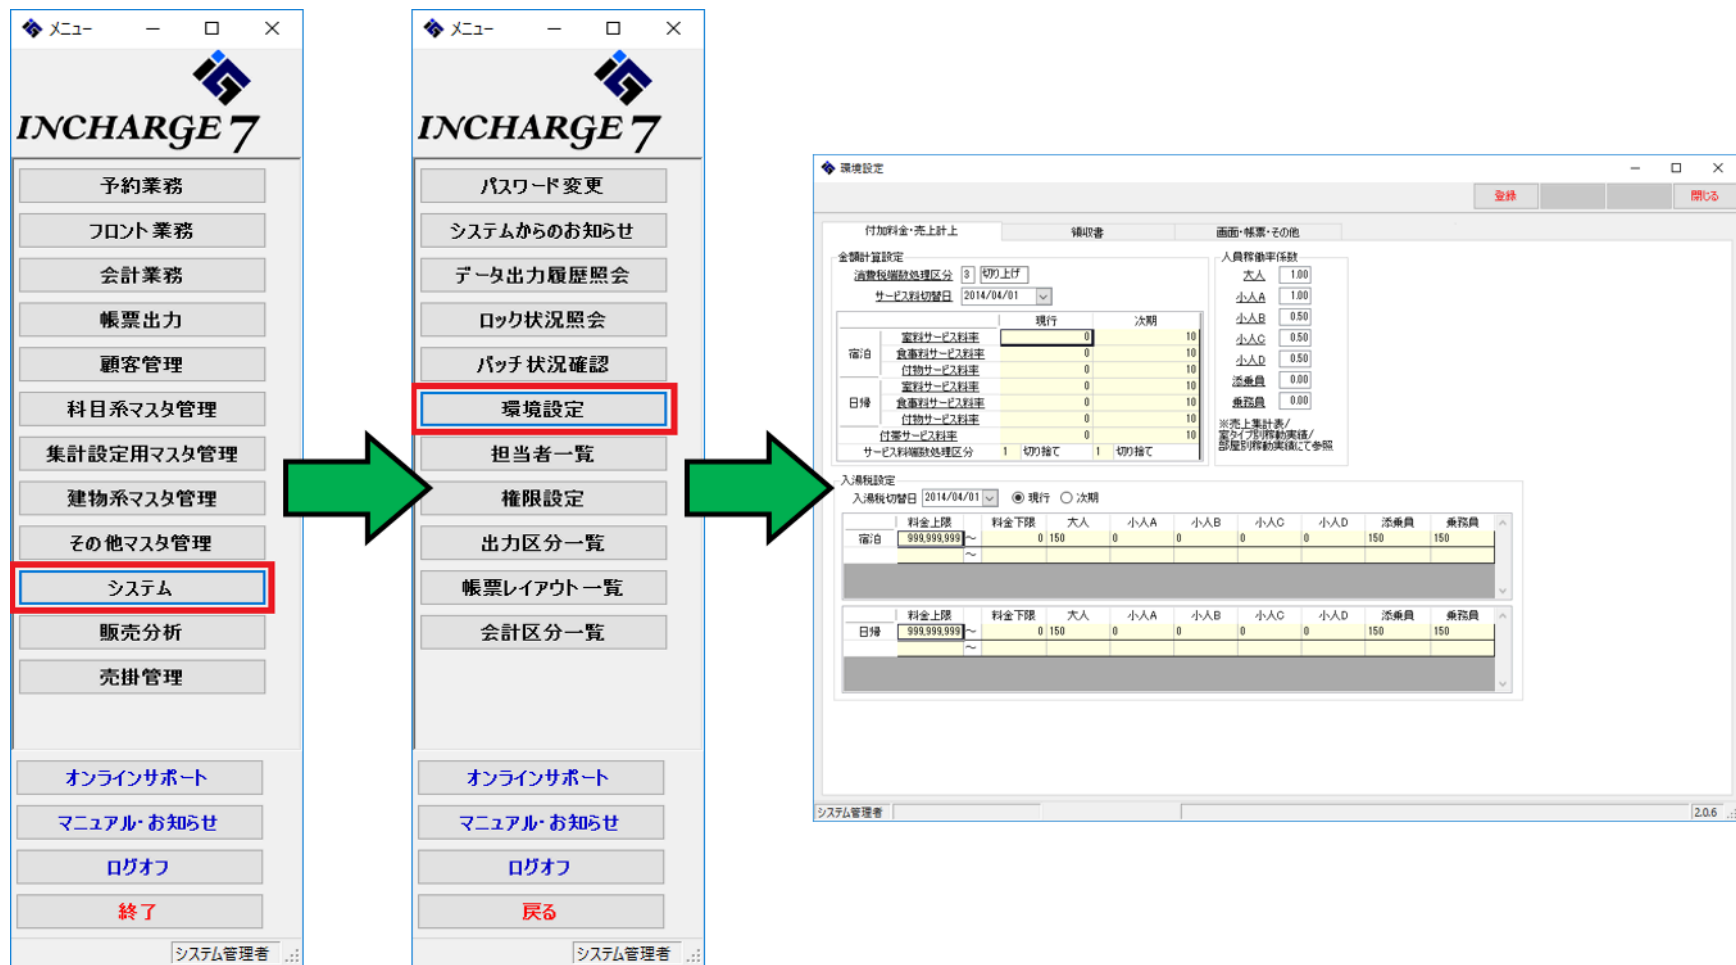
メニュー

INCHARGE 7

予約業務
フロント業務
会計業務
帳票出力
顧客管理
科目系マスタ管理
集計設定用マスタ管理
建物系マスタ管理
その他マスタ管理
システム
販売分析
売掛管理

オンラインサポート
マニュアル・お知らせ
ログオフ
終了

システム管理者

メニュー

INCHARGE 7

パスワード変更
システムからのお知らせ
データ出力履歴照会
ロック状況照会
バッチ状況確認
環境設定
担当者一覧
権限設定
出力区分一覧
帳票レイアウト一覧
会計区分一覧

オンラインサポート
マニュアル・お知らせ
ログオフ
戻る

システム管理者

環境設定

登録 閉じる

付加料金・売上計上 領収書 画面・帳票・その他

金額計算設定
消費税端数処理区分 3 切り上げ
サービス料切替日 2014/04/01

| | | 現行 | 次期 |
|---|---|---|---|
| 宿泊 | 室料サービス料率 | 0 | 10 |
| | 食事料サービス料率 | 0 | 10 |
| | 付物サービス料率 | 0 | 10 |
| 日帰 | 室料サービス料率 | 0 | 10 |
| | 食事料サービス料率 | 0 | 10 |
| | 付物サービス料率 | 0 | 10 |
| | 付帯サービス料率 | 0 | 10 |
| | サービス料端数処理区分 | 1 切り捨て | 1 切り捨て |

人員稼働率係数
大人 1.00
小人A 1.00
小人B 0.50
小人C 0.50
小人D 0.50
添乗員 0.00
乗務員 0.00
※売上集計表/室タイプ別稼動実績/部屋別稼動実績にて参照

入湯税設定
入湯税切替日 2014/04/01 現行 次期

| | 料金上限 | 料金下限 | 大人 | 小人A | 小人B | 小人C | 小人D | 添乗員 | 乗務員 |
|---|---|---|---|---|---|---|---|---|---|
| 宿泊 | 999,999,999 ~ | 0 | 150 | 0 | 0 | 0 | 0 | 150 | 150 |
| | ~ | | | | | | | | |

| | 料金上限 | 料金下限 | 大人 | 小人A | 小人B | 小人C | 小人D | 添乗員 | 乗務員 |
|---|---|---|---|---|---|---|---|---|---|
| 日帰 | 999,999,999 ~ | 0 | 150 | 0 | 0 | 0 | 0 | 150 | 150 |
| | ~ | | | | | | | | |

システム管理者 2.0.6